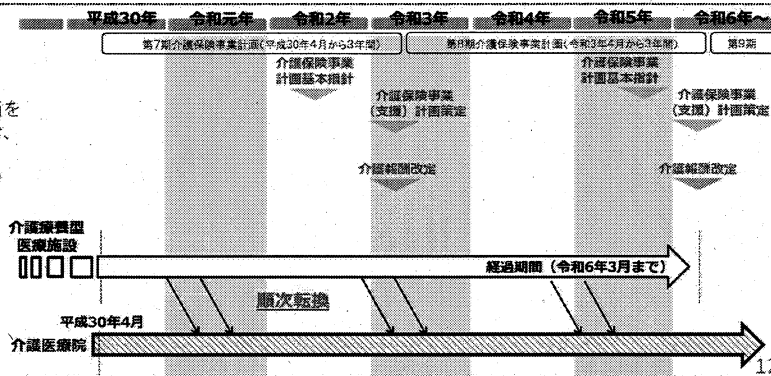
平成30年 令和元年 令和2年 令和3年 令和4年 令和5年 令和6年～

第7期介護保険事業計画（平成30年4月から3年間）

第8期介護保険事業計画（令和3年4月から3年間）

第9期

介護保険事業計画基本指針

介護保険事業（支援）計画策定

介護報酬改定

介護保険事業計画基本指針

介護保険事業（支援）計画策定

介護報酬改定

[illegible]を
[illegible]、

介護療養型医療施設

経過期間（令和6年3月まで）

順次転換

平成30年4月

介護医療院

1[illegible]